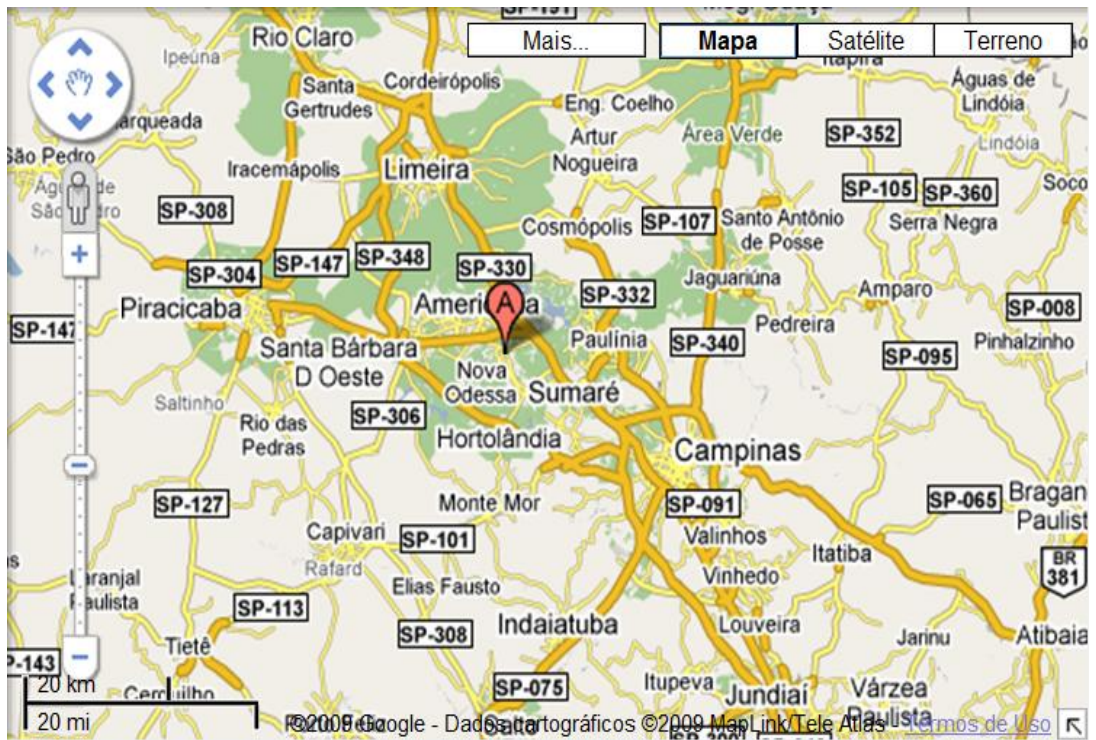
Mais...
Mapa
Satélite
Terreno

SP-191
Rio Claro
Ipeúna
Santa Gertrudes
Cordeirópolis
Eng. Coelho
Itapira
Águas de Lindóia
Lindóia
arqueada
Artur Nogueira
Área Verde
SP-352
São Pedro
Águas de São Pedro
Iracemápolis
Limeira
SP-105
SP-360
Soco
SP-308
Cosmópolis
SP-107
Santo Antônio de Posse
Serra Negra
SP-304
SP-147
SP-348
SP-330
Jaguariúna
Amparo
Piracicaba
Americana
SP-332
SP-008
SP-147
Pedreira
Pinhalzinho
Santa Bárbara D Oeste
Nova Odessa
Paulínia
SP-340
SP-095
Sumaré
Saltinho
Rio das Pedras
SP-306
Hortolândia
Campinas
SP-127
Monte Mor
SP-091
SP-065
Bragan Paulist
Capivari
SP-101
Valinhos
Itatiba
Rafard
BR 381
Laranjal Paulista
Elias Fausto
Vinhedo
SP-113
SP-308
Indaiatuba
Louveira
Jarinu
Atibaia
Tietê
SP-143
Cerquilho
SP-075
Itupeva
Jundiaí
Várzea Paulista
20 km
20 mi
©2009 Google - Dados cartográficos ©2009 MapLink/Tele Atlas - Termos de Uso
A